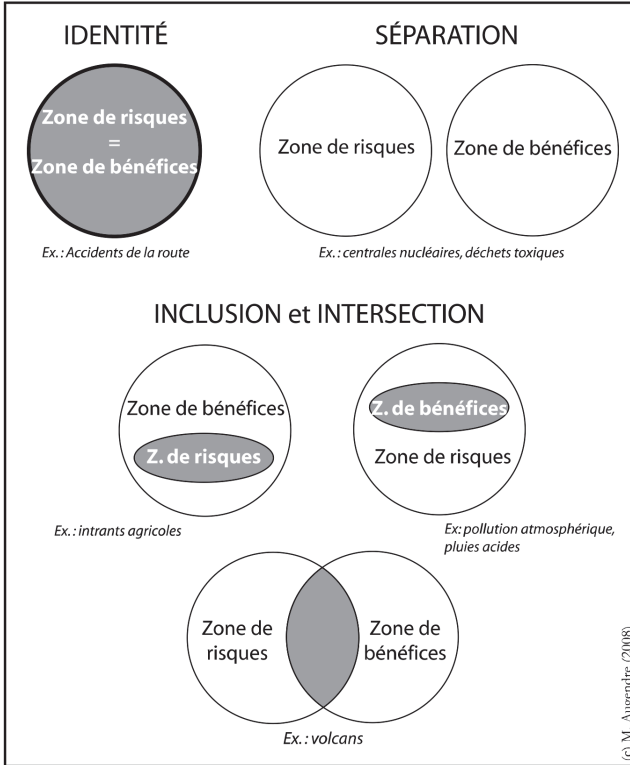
IDENTITÉ

Zone de risques = Zone de bénéfices

Ex. : Accidents de la route

SÉPARATION

Zone de risques

Zone de bénéfices

Ex. : centrales nucléaires, déchets toxiques

INCLUSION et INTERSECTION

Zone de bénéfices

Z. de risques

Ex. : intrants agricoles

Z. de bénéfices

Zone de risques

Ex: pollution atmosphérique, pluies acides

Zone de risques

Zone de bénéfices

Ex. : volcans

(c) M. Augendre (2008)